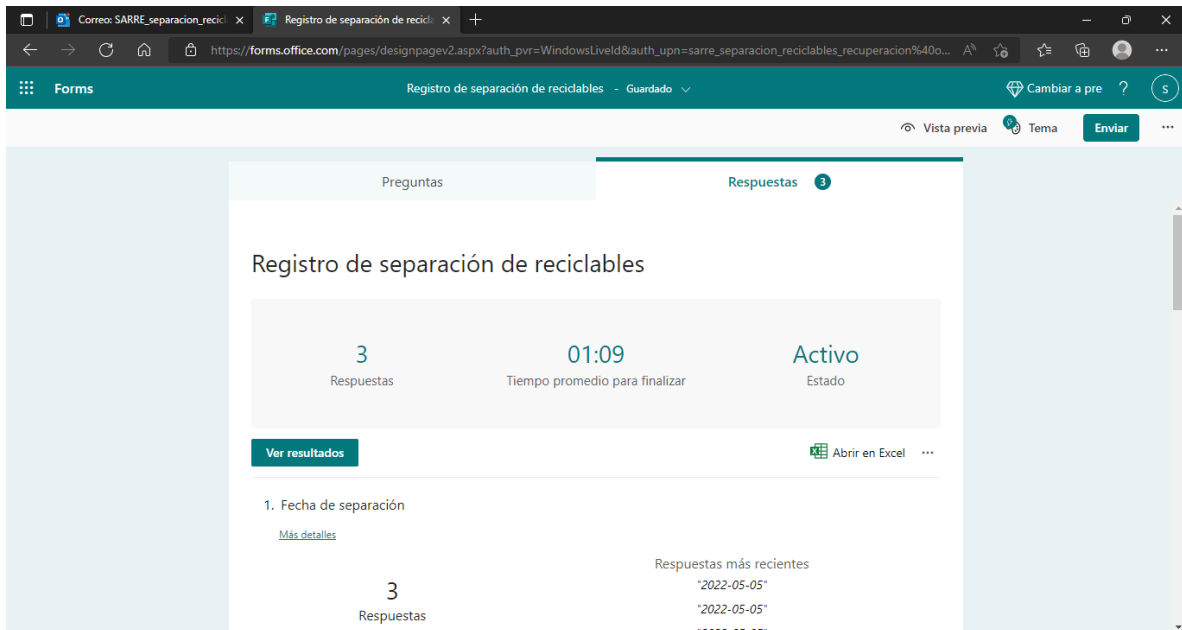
Correo: SARRE_separacion_recicl ×
Registro de separación de recicla ×
+

https://forms.office.com/pages/designpagev2.aspx?auth_pvr=WindowsLiveId&auth_upn=sarre_separacion_reciclables_recuperacion%40o...

Forms
Registro de separación de reciclables - Guardado
Cambiar a pre ?
S

Vista previa
Tema
Enviar
···

Preguntas
Respuestas 3

Registro de separación de reciclables

3
Respuestas

01:09
Tiempo promedio para finalizar

Activo
Estado

Ver resultados
Abrir en Excel ···

1. Fecha de separación

Más detalles

3
Respuestas

Respuestas más recientes
"2022-05-05"
"2022-05-05"
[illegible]